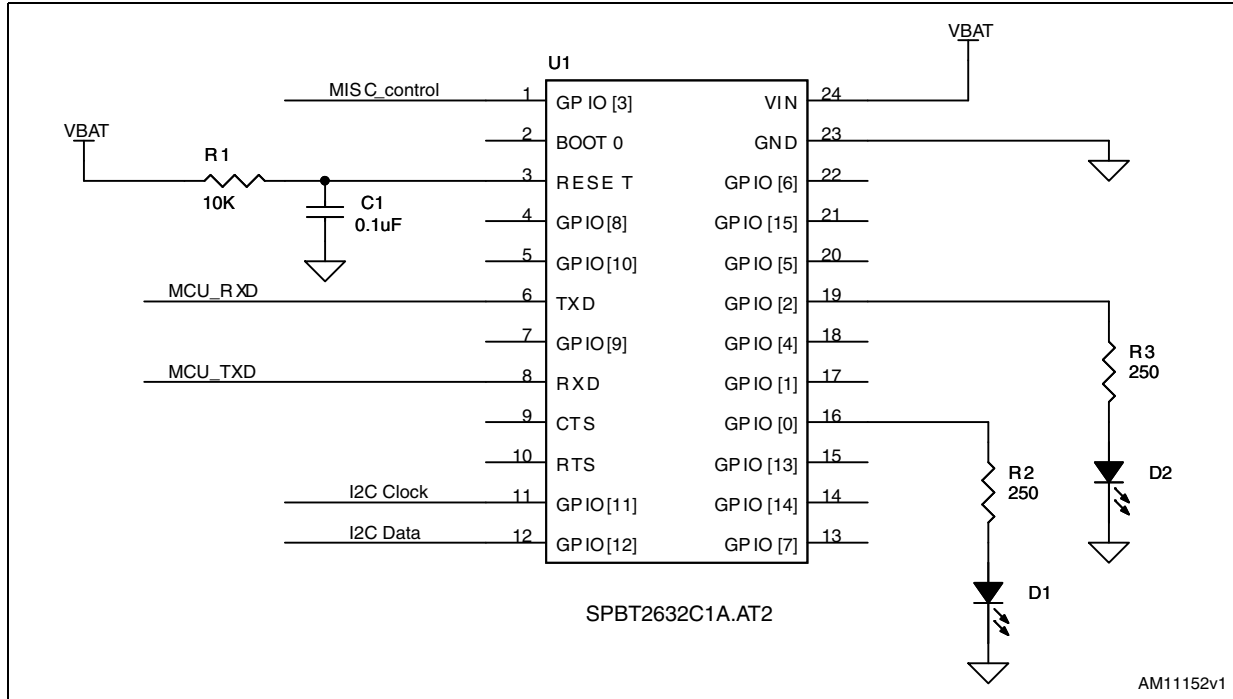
VBAT

U1

MISC_control

1 GPIO [3]
2 BOOT 0
3 RESET
4 GPIO[8]
5 GPIO[10]
6 TXD
7 GPIO[9]
8 RXD
9 CTS
10 RTS
11 GPIO[11]
12 GPIO[12]

VIN 24
GND 23
GPIO [6] 22
GPIO [15] 21
GPIO [5] 20
GPIO [2] 19
GPIO [4] 18
GPIO [1] 17
GPIO [0] 16
GPIO [13] 15
GPIO [14] 14
GPIO [7] 13

VBAT

R1
10K

C1
0.1uF

MCU_RXD

MCU_TXD

I2C Clock

I2C Data

R3
250

D2

R2
250

D1

SPBT2632C1A.AT2

AM11152v1